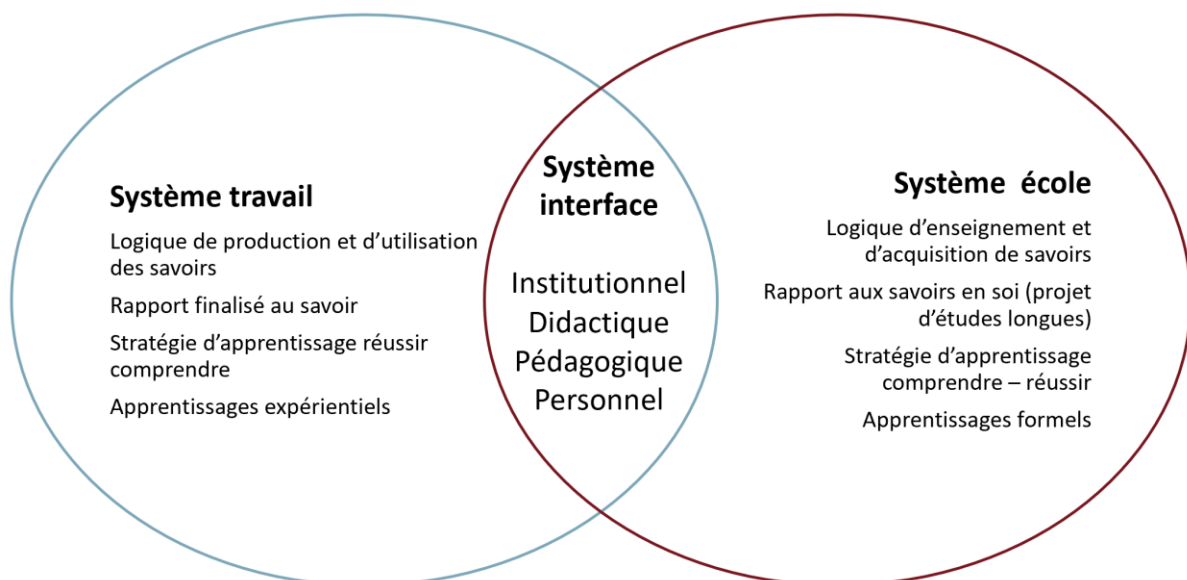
Système travail

Logique de production et d'utilisation des savoirs

Rapport finalisé au savoir

Stratégie d'apprentissage réussir comprendre

Apprentissages expérientiels

Système interface

Institutionnel
Didactique
Pédagogique
Personnel

Système école

Logique d'enseignement et d'acquisition de savoirs

Rapport aux savoirs en soi (projet d'études longues)

Stratégie d'apprentissage comprendre – réussir

Apprentissages formels